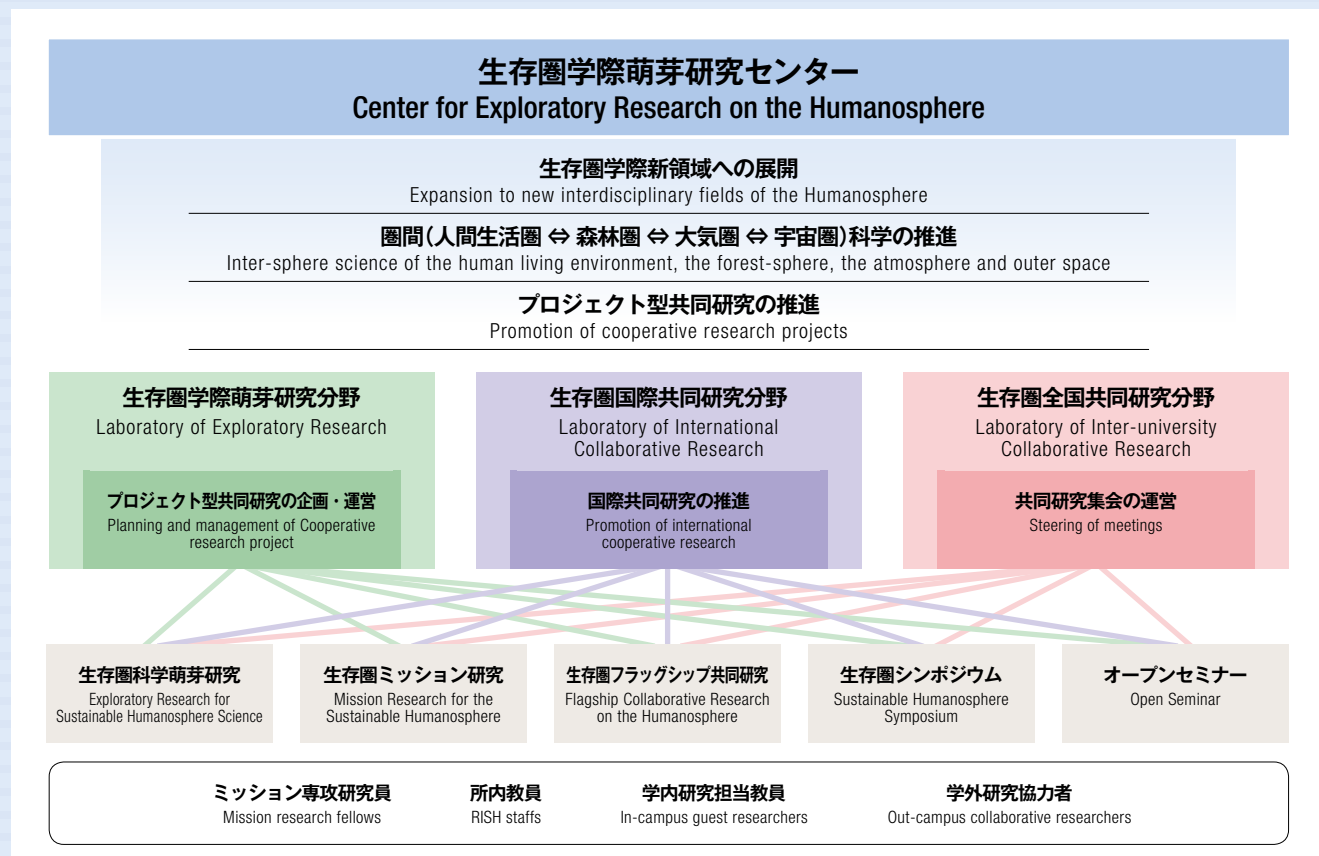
生存圏学際萌芽研究センター
Center for Exploratory Research on the Humanosphere

生存圏学際新領域への展開
Expansion to new interdisciplinary fields of the Humanosphere

圏間(人間生活圏 ⇔ 森林圏 ⇔ 大気圏 ⇔ 宇宙圏)科学の推進
Inter-sphere science of the human living environment, the forest-sphere, the atmosphere and outer space

プロジェクト型共同研究の推進
Promotion of cooperative research projects

生存圏学際萌芽研究分野
Laboratory of Exploratory Research

プロジェクト型共同研究の企画・運営
Planning and management of Cooperative research project

生存圏国際共同研究分野
Laboratory of International Collaborative Research

国際共同研究の推進
Promotion of international cooperative research

生存圏全国共同研究分野
Laboratory of Inter-university Collaborative Research

共同研究集会の運営
Steering of meetings

生存圏科学萌芽研究
Exploratory Research for Sustainable Humanosphere Science

生存圏ミッション研究
Mission Research for the Sustainable Humanosphere

生存圏フラッグシップ共同研究
Flagship Collaborative Research on the Humanosphere

生存圏シンポジウム
Sustainable Humanosphere Symposium

オープンセミナー
Open Seminar

ミッション専攻研究員
Mission research fellows

所内教員
RISH staffs

学内研究担当教員
In-campus guest researchers

学外研究協力者
Out-campus collaborative researchers